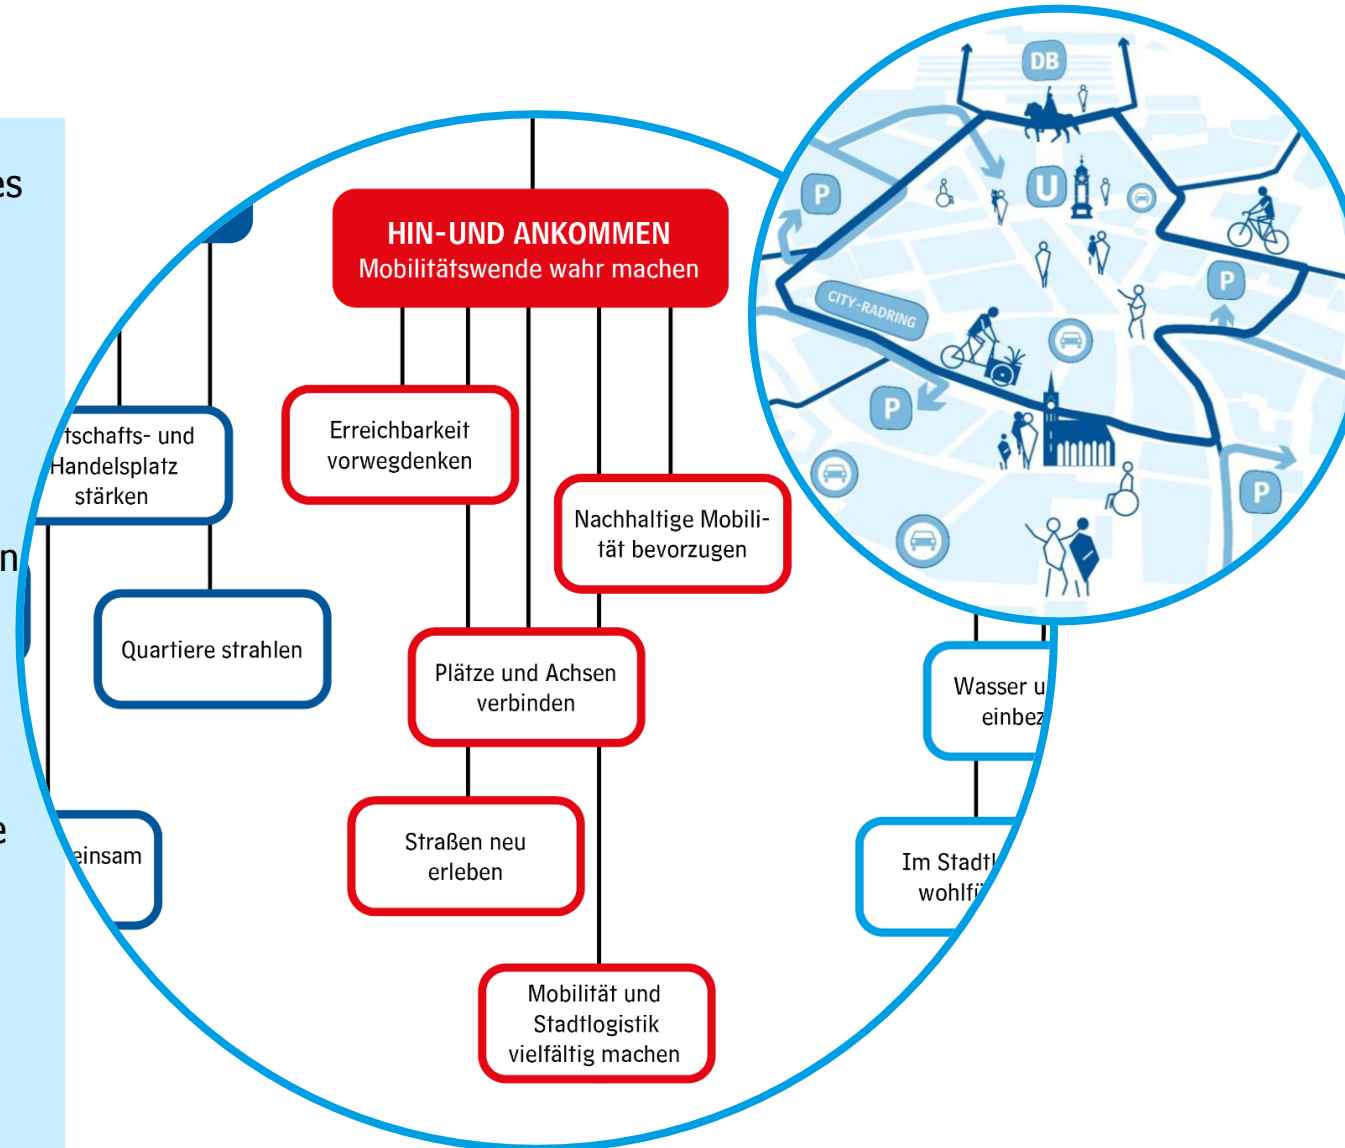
es

n

e

HIN-UND ANKOMMEN
Mobilitätswende wahr machen

tschafts- und Handelsplatz stärken

Quartiere strahlen

einsam

Erreichbarkeit vorwegdenken

Nachhaltige Mobilität bevorzugen

Plätze und Achsen verbinden

Straßen neu erleben

Mobilität und Stadtlogistik vielfältig machen

Wasser u einbez

Im Stadt wohlf

DB

P

U

CITY-RADRING

P

P

P

P